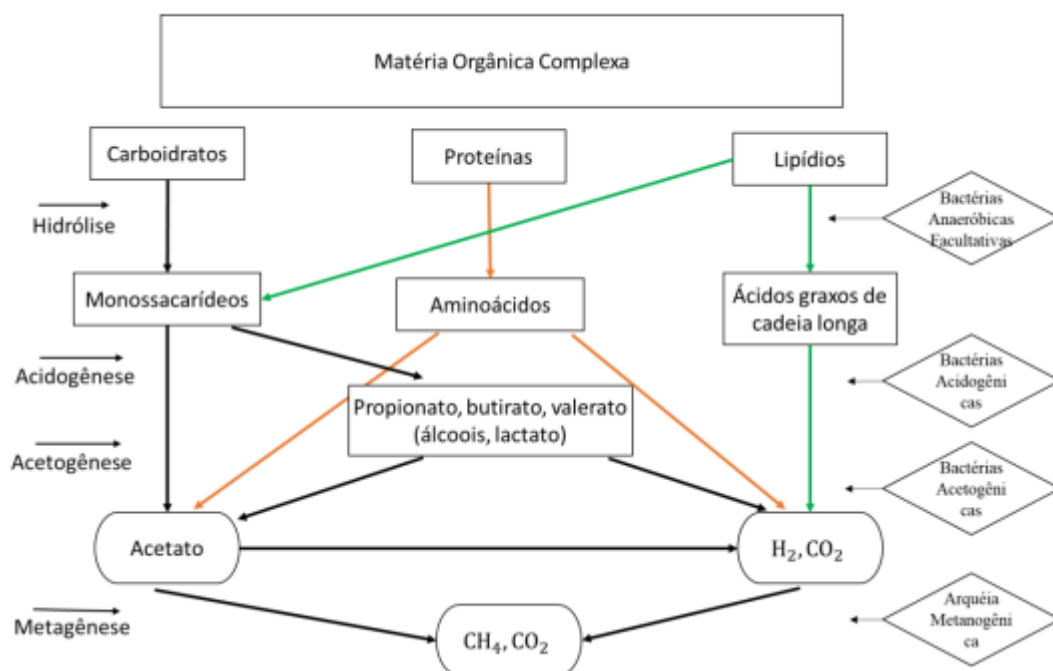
Matéria Orgânica Complexa

Carboidratos

Proteínas

Lipídios

Hidrólise

Bactérias Anaeróbicas Facultativas

Monossacarídeos

Aminoácidos

Ácidos graxos de cadeia longa

Acidogênese

Bactérias Acidogêni cas

Propionato, butirato, valerato (álcoois, lactato)

Acetogênese

Bactérias Acetogêni cas

Acetato

$H_2, CO_2$

Metagênese

$CH_4, CO_2$

Arquéia Metanogêni ca